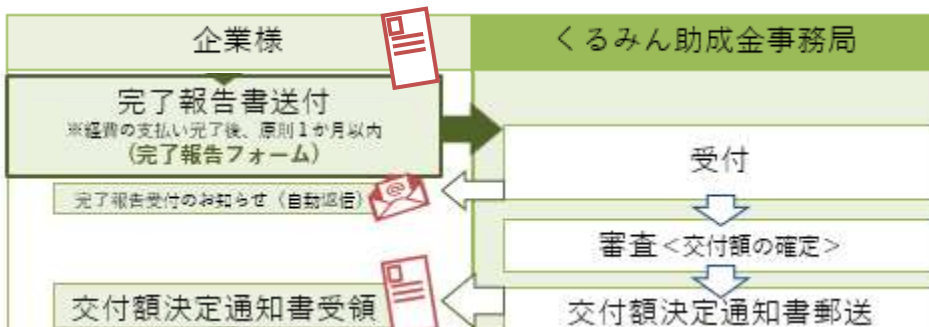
企業様

くるみん助成金事務局

完了報告書送付
※経費の支払い完了後、原則１か月以内
（完了報告フォーム）

受付

完了報告受付のお知らせ（自動返信）

審査＜交付額の確定＞

交付額決定通知書受領

交付額決定通知書郵送